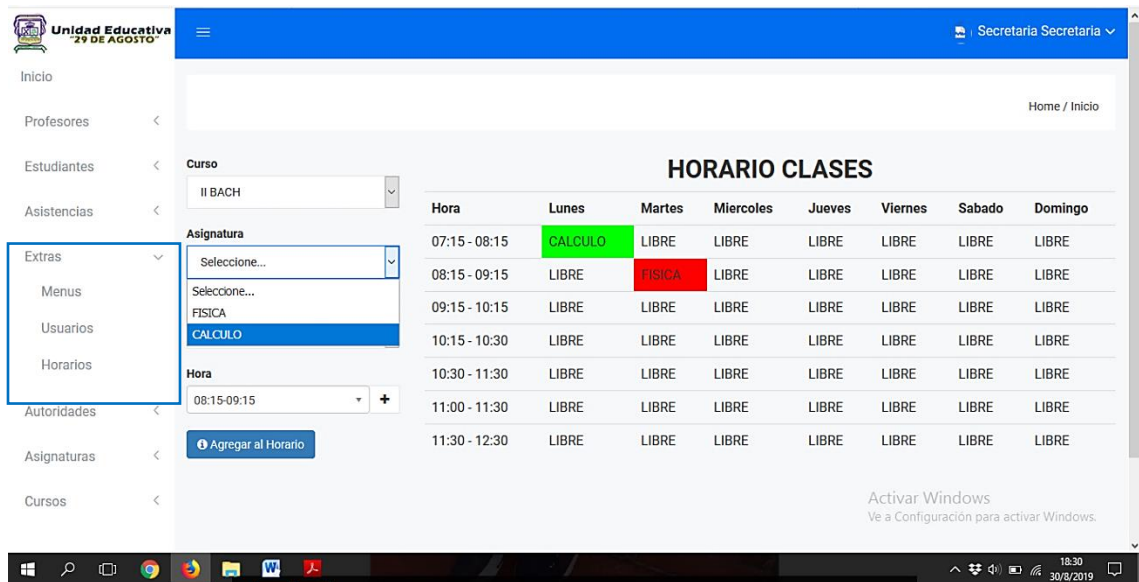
Unidad Educativa "29 DE AGOSTO"

Secretaria Secretaria

Inicio

Profesores

Estudiantes

Asistencias

Extras

Menus

Usuarios

Horarios

Autoridades

Asignaturas

Cursos

Home / Inicio

Curso

II BACH

Asignatura

Seleccione...

Seleccione...
FISICA
CALCULO

Hora

08:15-09:15

Agregar al Horario

HORARIO CLASES

| Hora | Lunes | Martes | Miercoles | Jueves | Viernes | Sabado | Domingo |
|---|---|---|---|---|---|---|---|
| 07:15 - 08:15 | CALCULO | LIBRE | LIBRE | LIBRE | LIBRE | LIBRE | LIBRE |
| 08:15 - 09:15 | LIBRE | FISICA | LIBRE | LIBRE | LIBRE | LIBRE | LIBRE |
| 09:15 - 10:15 | LIBRE | LIBRE | LIBRE | LIBRE | LIBRE | LIBRE | LIBRE |
| 10:15 - 10:30 | LIBRE | LIBRE | LIBRE | LIBRE | LIBRE | LIBRE | LIBRE |
| 10:30 - 11:30 | LIBRE | LIBRE | LIBRE | LIBRE | LIBRE | LIBRE | LIBRE |
| 11:00 - 11:30 | LIBRE | LIBRE | LIBRE | LIBRE | LIBRE | LIBRE | LIBRE |
| 11:30 - 12:30 | LIBRE | LIBRE | LIBRE | LIBRE | LIBRE | LIBRE | LIBRE |

Activar Windows
Ve a Configuración para activar Windows.

18:30
30/8/2019